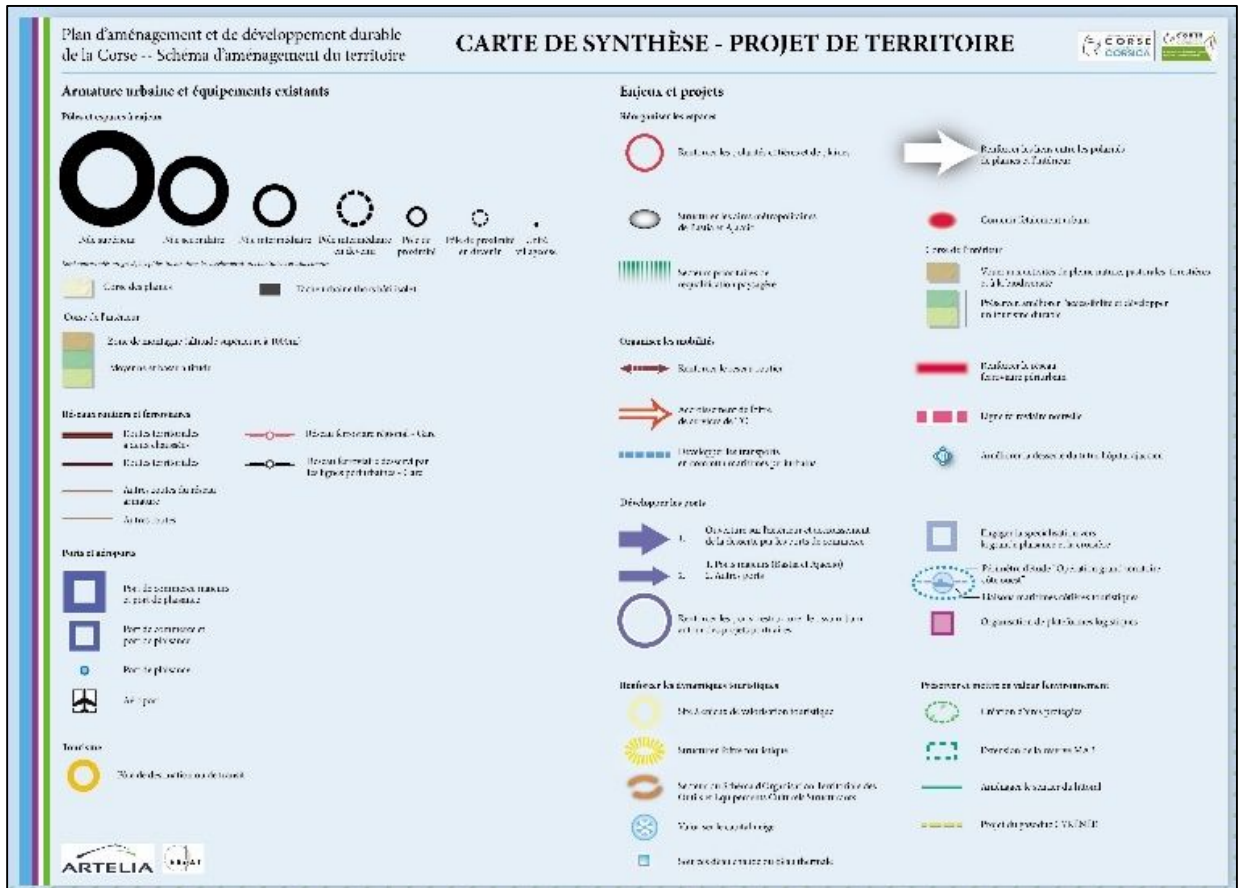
Plan d'aménagement et de développement durable de la Corse -- Schéma d'aménagement du territoire

CARTE DE SYNTHÈSE - PROJET DE TERRITOIRE

CORSE CORSICA

Armature urbaine et équipements existants

Pôles et espaces à enjeux

Pôle supérieur
Pôle secondaire
Pôle intermédiaire
Pôle intermédiaire en devenir
Pôle de proximité
Pôle de proximité en devenir
Unité villageoise

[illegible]

Corse des plaines

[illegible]

Corse de l'intérieur

Zone de montagne (altitude supérieure à 1000m)

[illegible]

Réseaux routiers et ferroviaires

Routes territoriales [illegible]
Routes territoriales
Autres routes du réseau structurant
Autres routes
Réseau ferroviaire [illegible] - Gare
Réseau ferroviaire desservi par les lignes périurbaines - Gare

Ports et aéroports

Port de commerce, transport et port de plaisance
Port de commerce et port de plaisance
Port de plaisance
Aéroport

Tourisme

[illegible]

ARTELIA

Enjeux et projets

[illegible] les espaces

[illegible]

Renforcer les liens entre les polarités des plaines et l'intérieur

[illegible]

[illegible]

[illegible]

Corse de l'intérieur

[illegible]

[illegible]

Organiser les mobilités

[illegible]

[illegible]

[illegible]

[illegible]

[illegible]

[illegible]

Développer les ports

1. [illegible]

2. 1. Ports majeurs (Bastia et Ajaccio) 2. Autres ports

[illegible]

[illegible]

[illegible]

Traversée maritimes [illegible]

Organisation de plateformes logistiques

Renforcer les dynamiques touristiques

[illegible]

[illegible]

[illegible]

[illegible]

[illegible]

Préserver et mettre en valeur l'environnement

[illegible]

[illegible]

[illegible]

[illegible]